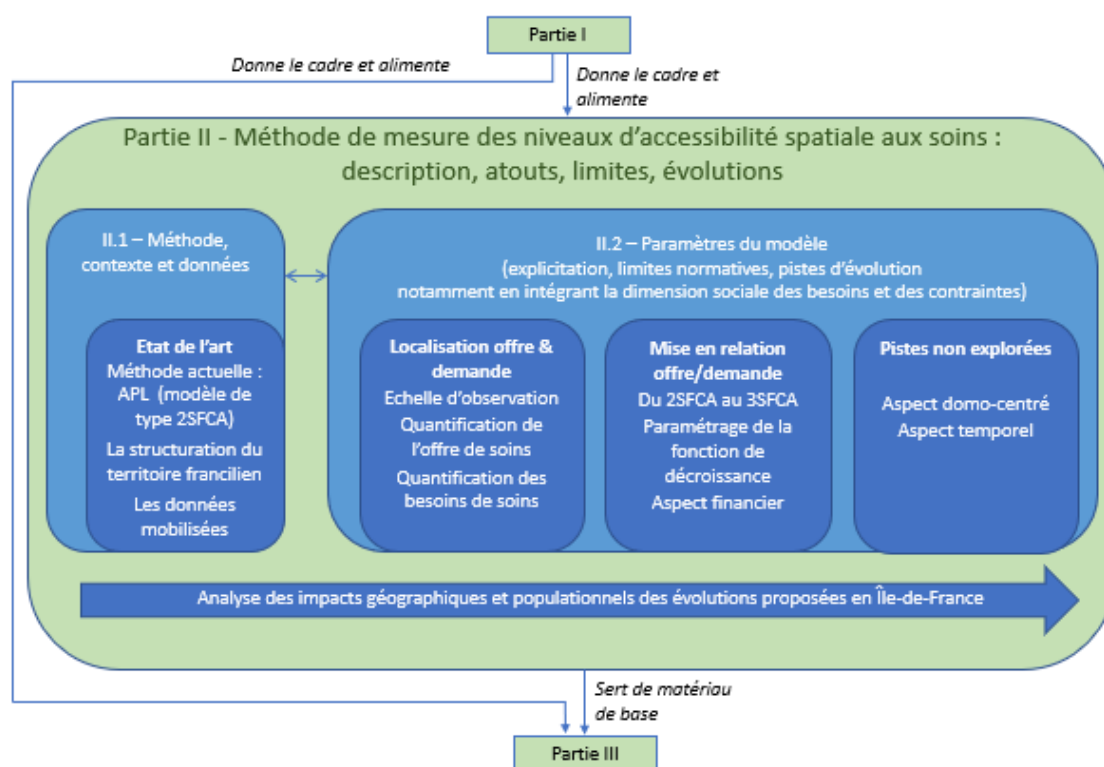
Partie I

Donne le cadre et alimente

Donne le cadre et alimente

Partie II - Méthode de mesure des niveaux d'accessibilité spatiale aux soins : description, atouts, limites, évolutions

II.1 – Méthode, contexte et données

Etat de l'art
Méthode actuelle : APL (modèle de type 2SFCA)
La structuration du territoire francilien
Les données mobilisées

II.2 – Paramètres du modèle
(explicitation, limites normatives, pistes d'évolution notamment en intégrant la dimension sociale des besoins et des contraintes)

Localisation offre & demande
Echelle d'observation
Quantification de l'offre de soins
Quantification des besoins de soins

Mise en relation offre/demande
Du 2SFCA au 3SFCA
Paramétrage de la fonction de décroissance
Aspect financier

Pistes non explorées
Aspect domo-centré
Aspect temporel

Analyse des impacts géographiques et populationnels des évolutions proposées en Île-de-France

Sert de matériau de base

Partie III